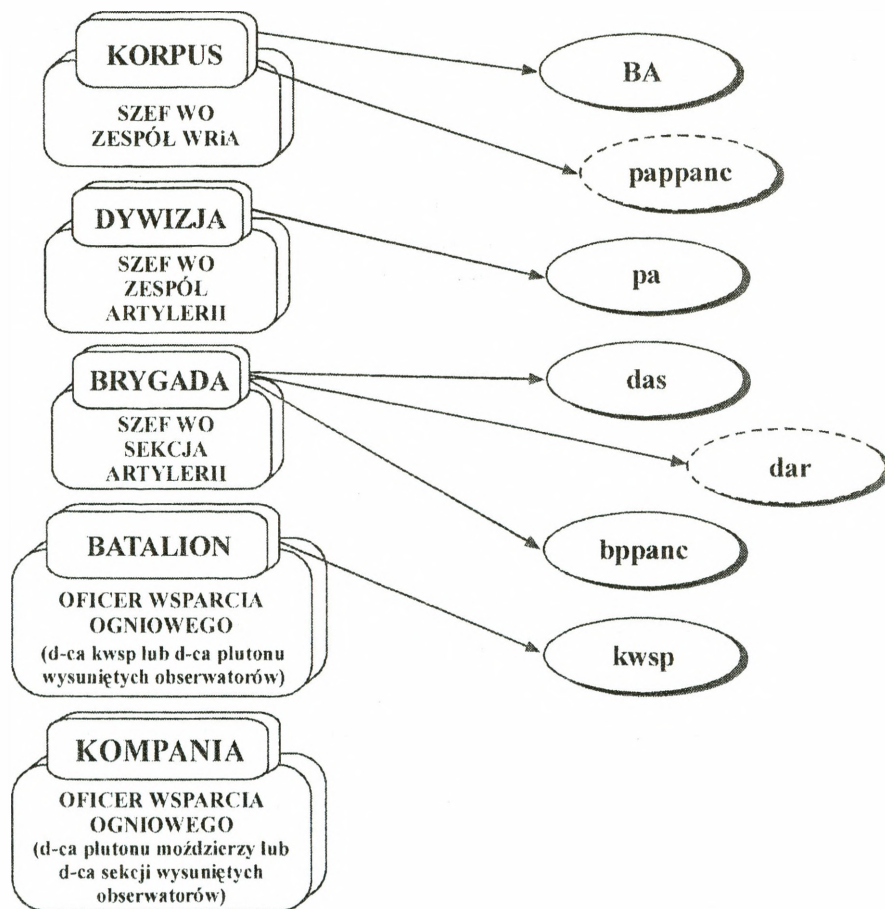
KORPUS

SZEF WO
ZESPÓŁ WRiA

BA

pappanc

DYWIZJA

SZEF WO
ZESPÓŁ
ARTYLERII

pa

BRYGADA

SZEF WO
SEKCJA
ARTYLERII

das

dar

bppanc

BATALION

OFICER WSPARCIA
OGNIOWEGO
(d-ca kwsp lub d-ca plutonu wysuniętych obserwatorów)

kwsp

KOMPANIA

OFICER WSPARCIA
OGNIOWEGO
(d-ca plutonu moździerzy lub d-ca sekcji wysuniętych obserwatorów)